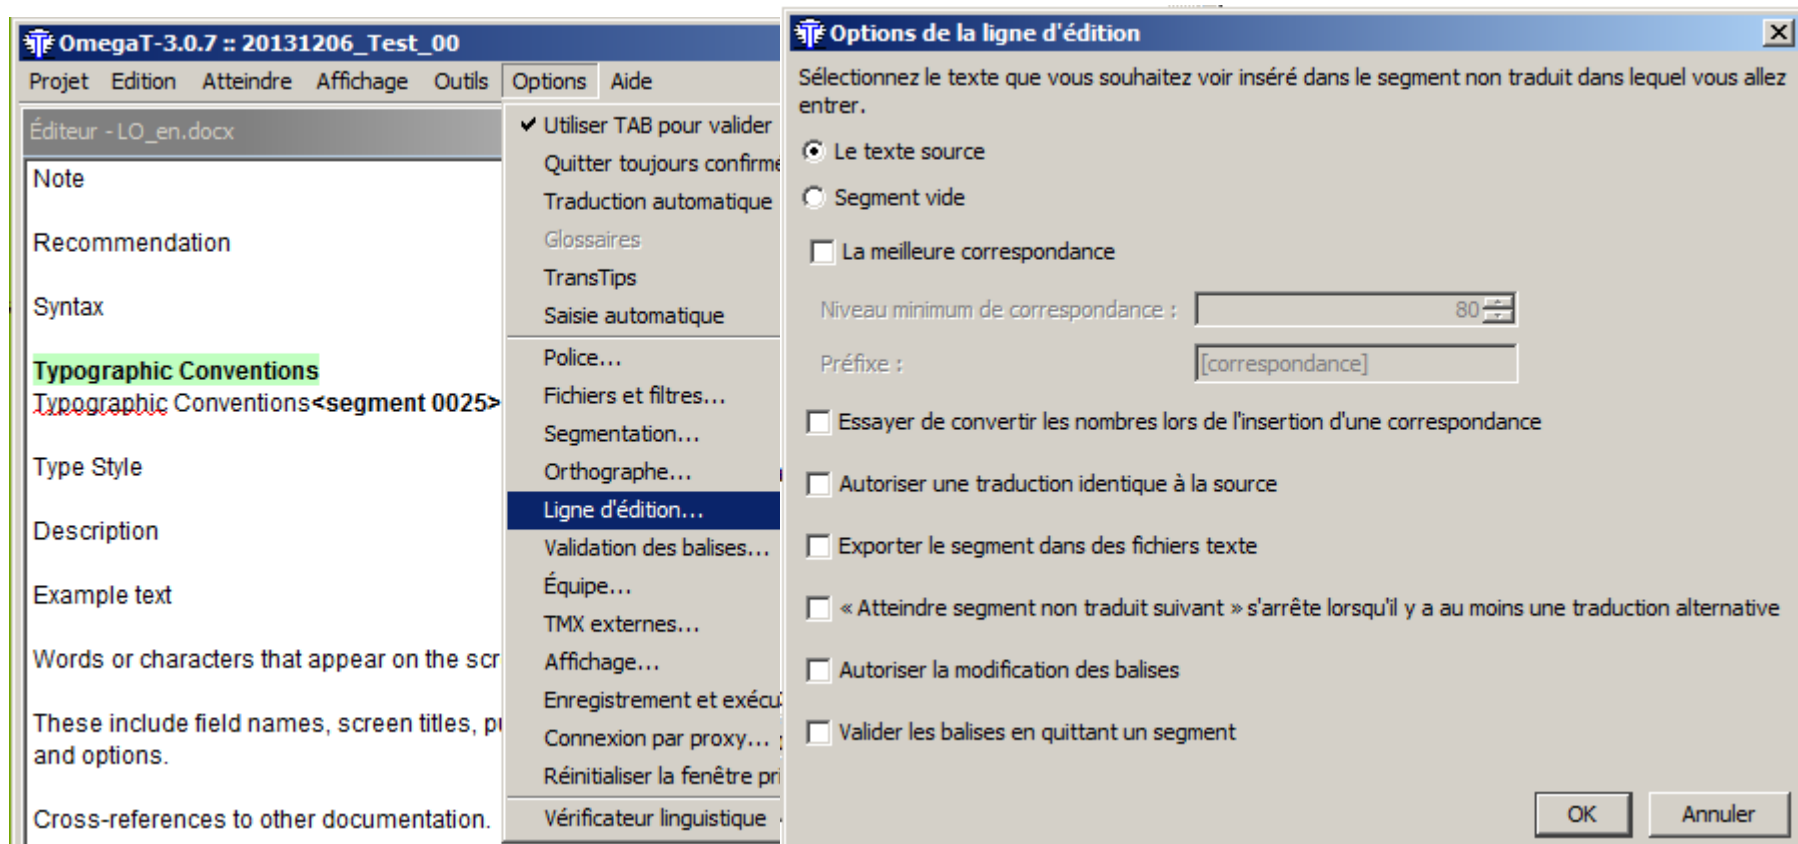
OmegaT-3.0.7 :: 20131206_Test_00

Projet Edition Atteindre Affichage Outils Options Aide

Éditeur - LO_en.docx

Note

Recommendation

Syntax

Typographic Conventions
Typographic Conventions<segment 0025>

Type Style

Description

Example text

Words or characters that appear on the scr

These include field names, screen titles, p and options.

Cross-references to other documentation.

✔ Utiliser TAB pour valider
Quitter toujours confirme
Traduction automatique
Glossaires
TransTips
Saisie automatique
Police…
Fichiers et filtres…
Segmentation…
Orthographe…
Ligne d'édition…
Validation des balises…
Équipe…
TMX externes…
Affichage…
Enregistrement et exécu
Connexion par proxy…
Réinitialiser la fenêtre pri
Vérificateur linguistique

Options de la ligne d'édition

Sélectionnez le texte que vous souhaitez voir inséré dans le segment non traduit dans lequel vous allez entrer.

Le texte source

Segment vide

La meilleure correspondance

Niveau minimum de correspondance : 80

Préfixe : [correspondance]

Essayer de convertir les nombres lors de l'insertion d'une correspondance

Autoriser une traduction identique à la source

Exporter le segment dans des fichiers texte

« Atteindre segment non traduit suivant » s'arrête lorsqu'il y a au moins une traduction alternative

Autoriser la modification des balises

Valider les balises en quittant un segment

OK Annuler